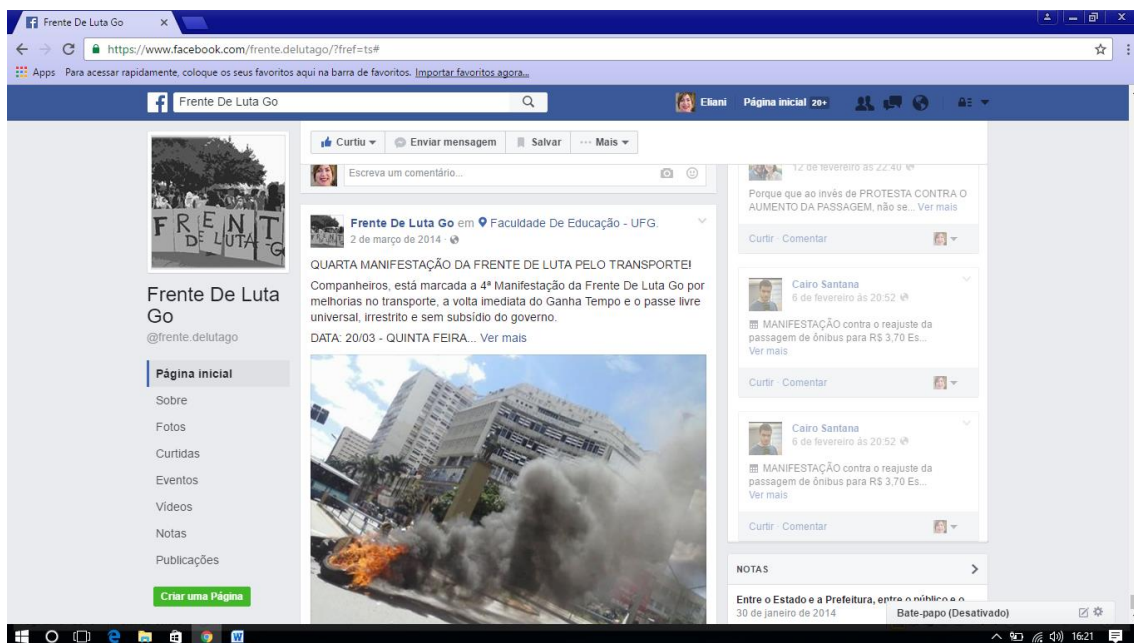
Frente De Luta Go ×

https://www.facebook.com/frente.delutago/?fref=ts#

Apps Para acessar rapidamente, coloque os seus favoritos aqui na barra de favoritos. Importar favoritos agora...

Frente De Luta Go

Eliani Página inicial 20+

FRENTE DE LUTA GO

Frente De Luta Go

@frente.delutago

Página inicial

Sobre

Fotos

Curtidas

Eventos

Vídeos

Notas

Publicações

Criar uma Página

Curtiu ▾ Enviar mensagem Salvar ··· Mais ▾

Escreva um comentário...

Frente De Luta Go em Faculdade De Educação - UFG.

2 de março de 2014 ·

QUARTA MANIFESTAÇÃO DA FRENTE DE LUTA PELO TRANSPORTE!

Companheiros, está marcada a 4ª Manifestação da Frente De Luta Go por melhorias no transporte, a volta imediata do Ganha Tempo e o passe livre universal, irrestrito e sem subsídio do governo.

DATA: 20/03 - QUINTA FEIRA... Ver mais

12 de fevereiro às 22:40

Porque que ao invés de PROTESTA CONTRA O AUMENTO DA PASSAGEM, não se... Ver mais

Curtir · Comentar

Cairo Santana

6 de fevereiro às 20:52

MANIFESTAÇÃO contra o reajuste da passagem de ônibus para R$ 3,70 Es... Ver mais

Curtir · Comentar

Cairo Santana

6 de fevereiro às 20:52

MANIFESTAÇÃO contra o reajuste da passagem de ônibus para R$ 3,70 Es... Ver mais

Curtir · Comentar

NOTAS

Entre o Estado e a Prefeitura, entre o público e o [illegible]

30 de janeiro de 2014

Bate-papo (Desativado)

16:21